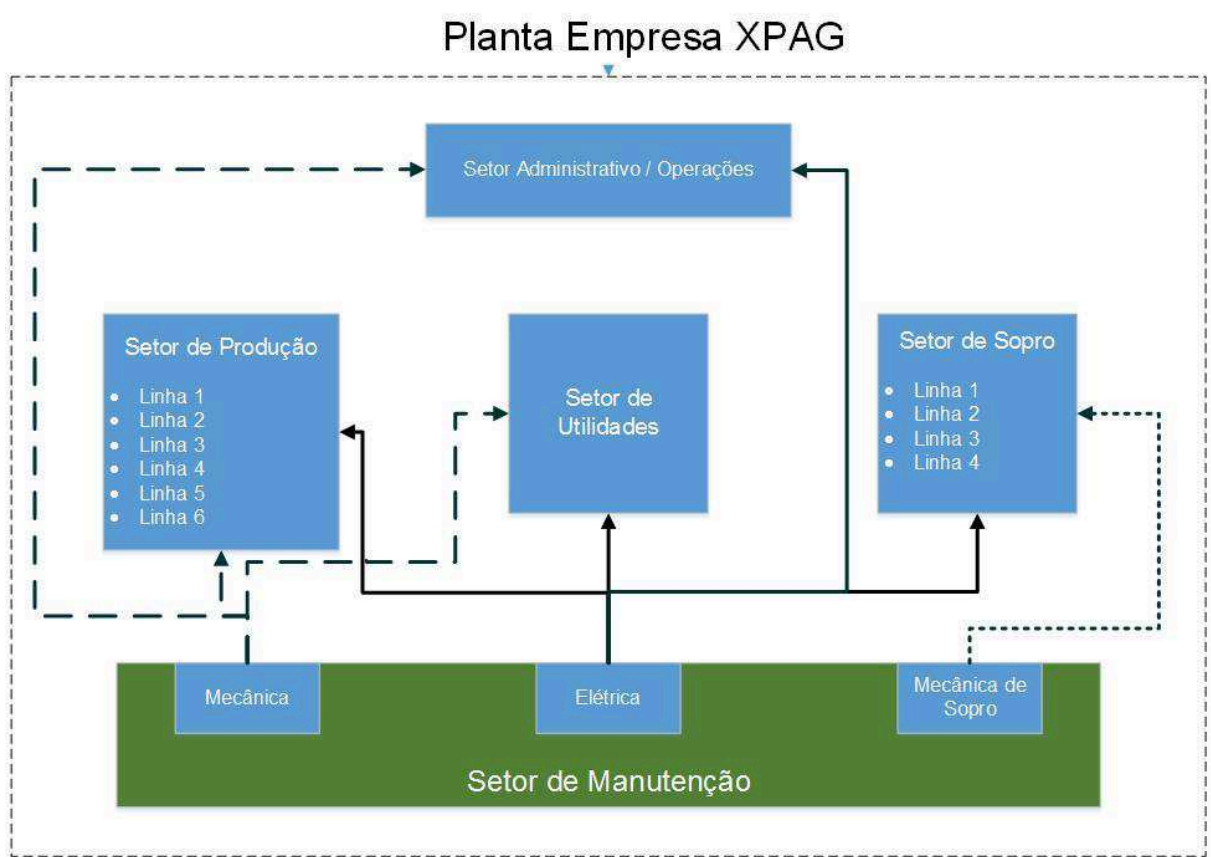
Planta Empresa XPAG

Setor Administrativo / Operações

Setor de Produção

- Linha 1
- Linha 2
- Linha 3
- Linha 4
- Linha 5
- Linha 6

Setor de Utilidades

Setor de Sopro

- Linha 1
- Linha 2
- Linha 3
- Linha 4

Mecânica

Elétrica

Mecânica de Sopro

Setor de Manutenção